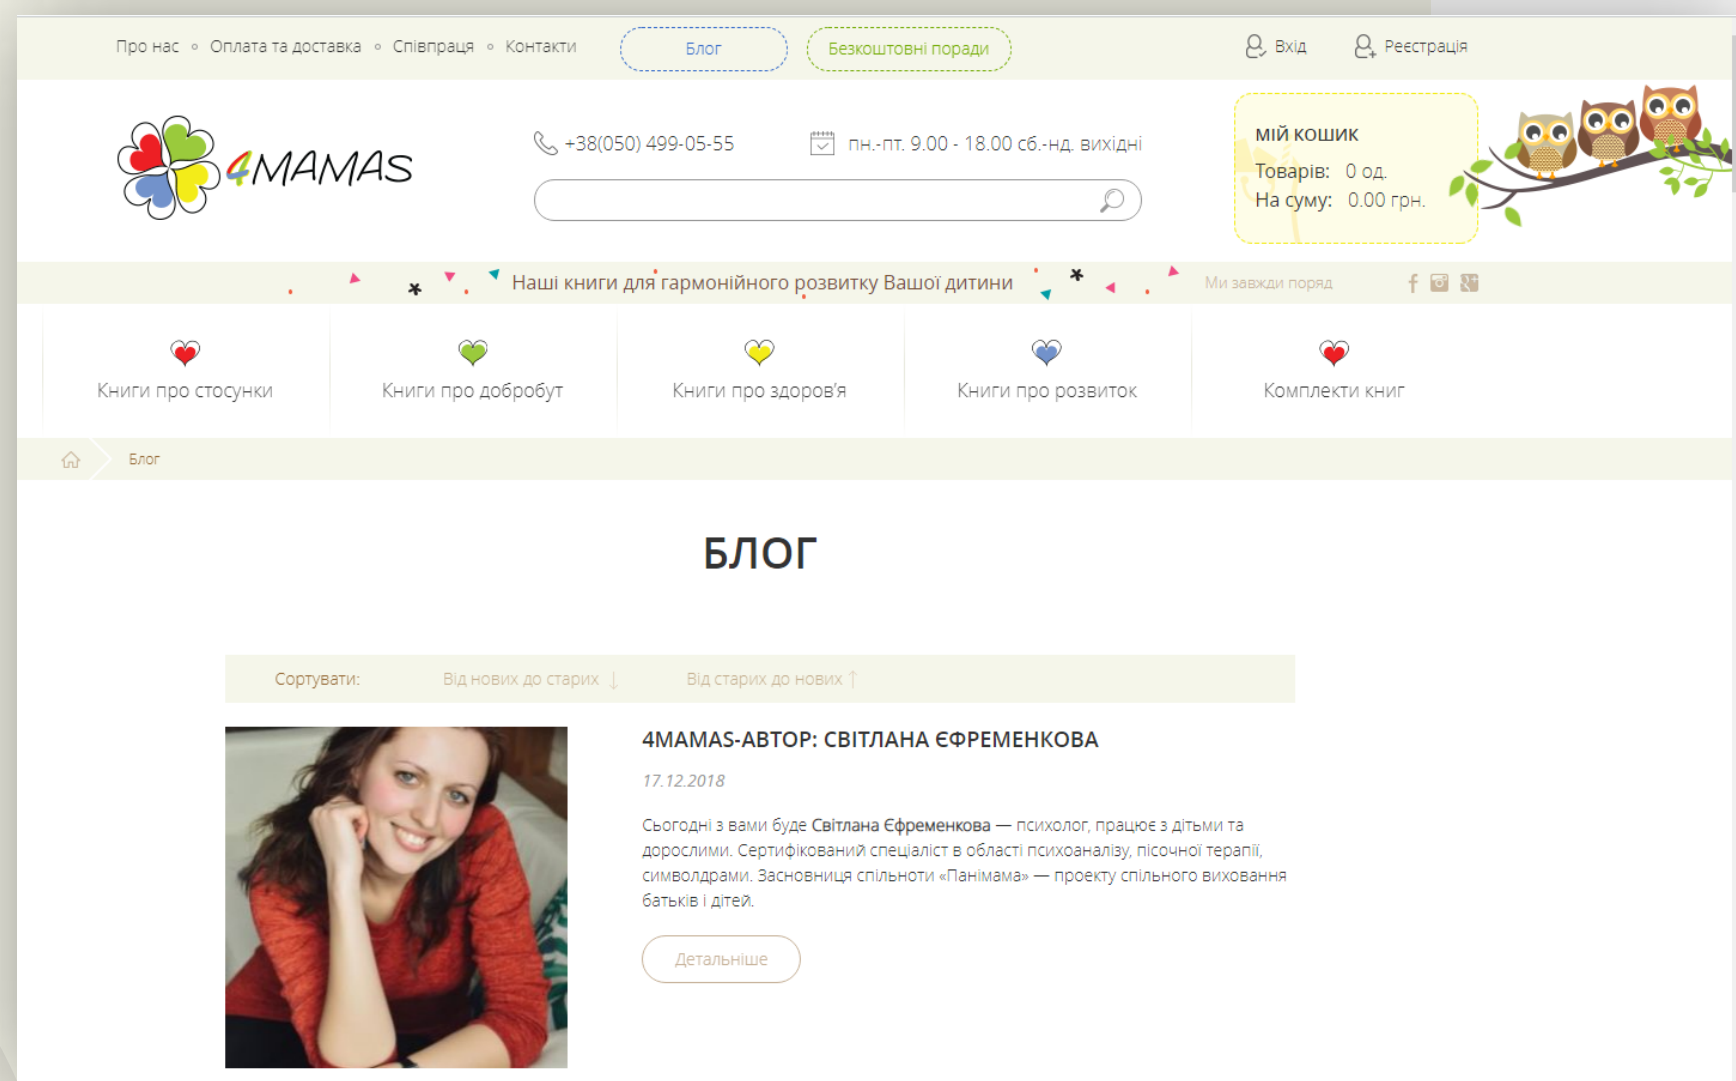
Про нас • Оплата та доставка • Співпраця • Контакти

Блог

Безкоштовні поради

Вхід

Реєстрація

4MAMAS

+38(050) 499-05-55

пн.-пт. 9.00 - 18.00 сб.-нд. вихідні

МІЙ КОШИК

Товарів: 0 од.

На суму: 0.00 грн.

Наші книги для гармонійного розвитку Вашої дитини

Ми завжди поряд

Книги про стосунки

Книги про добробут

Книги про здоров'я

Книги про розвиток

Комплекти книг

Блог

БЛОГ

Сортувати: Від нових до старих ↓ Від старих до нових ↑

4MAMAS-АВТОР: СВІТЛАНА ЄФРЕМЕНКОВА

17.12.2018

Сьогодні з вами буде Світлана Єфременкова — психолог, працює з дітьми та дорослими. Сертифікований спеціаліст в області психоаналізу, пісочної терапії, символдрами. Засновниця спільноти «Панімама» — проекту спільного виховання батьків і дітей.

Детальніше